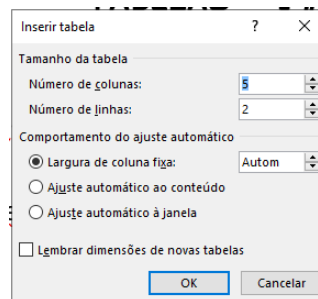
Inserir tabela ? ×

Tamanho da tabela

Número de colunas: 5

Número de linhas: 2

Comportamento do ajuste automático

Largura de coluna fixa: Autom

Ajuste automático ao conteúdo

Ajuste automático à janela

Lembrar dimensões de novas tabelas

OK Cancelar